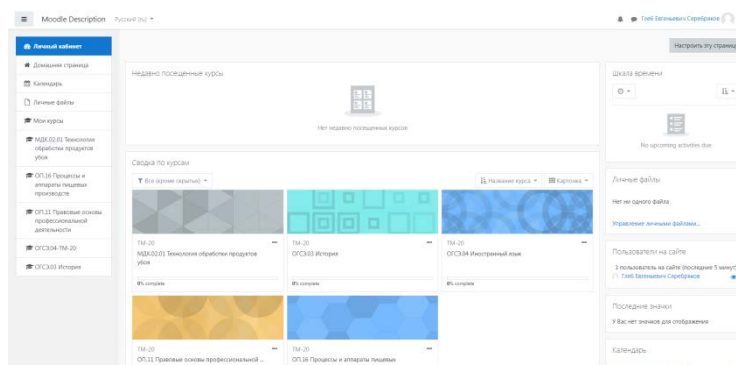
Moodle Description Русский (ru)

Глеб Евгеньевич Серебряков

Настроить эту страницу

Личный кабинет
Домашняя страница
Календарь
Личные файлы
Мои курсы
МДК.02.01 Технология обработки продуктов убоя
ОП.16 Процессы и аппараты пищевых производств
ОП.11 Правовые основы профессиональной деятельности
ОГСЭ.04-ТМ-20
ОГСЭ.03 История

Недавно посещенные курсы

Нет недавно посещенных курсов

Сводка по курсам

Все (кроме скрытых)

Название курса

Карточка

ТМ-20
МДК.02.01 Технология обработки продуктов убоя
0% complete

ТМ-20
ОГСЭ.03 История
0% complete

ТМ-20
ОГСЭ.04 Иностранный язык
0% complete

ТМ-20
ОП.11 Правовые основы профессиональной ...

ТМ-20
ОП.16 Процессы и аппараты пищевых

Шкала времени

No upcoming activities due

Личные файлы

Нет ни одного файла

Управление личными файлами...

Пользователи на сайте

1 пользователь на сайте (последние 5 минут)
Глеб Евгеньевич Серебряков

Последние значки

У Вас нет значков для отображения

Календарь